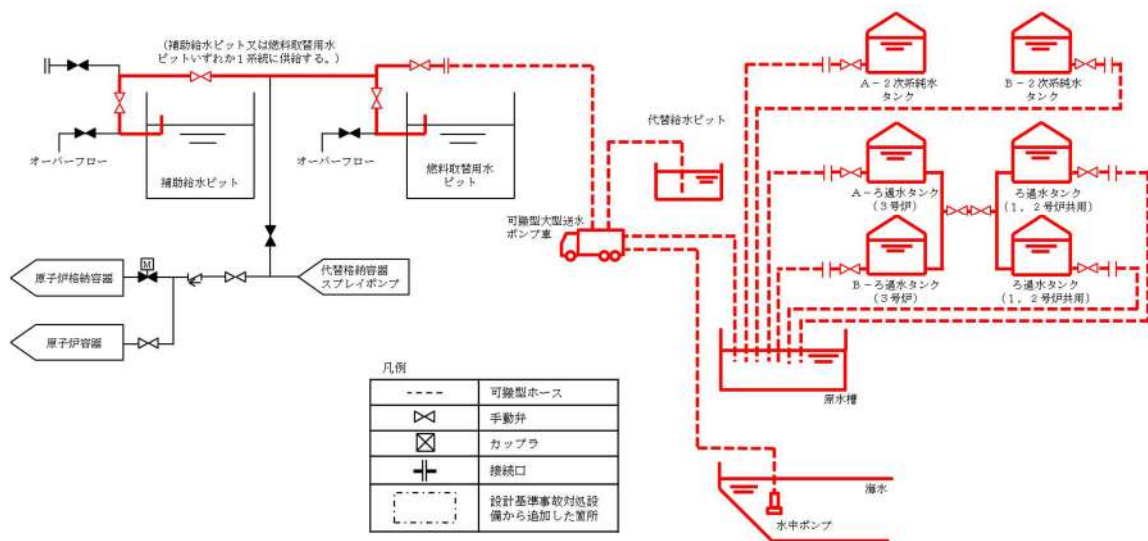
（補助給水ピット又は燃料取替用水ピットいずれか１系統に供給する。）

オーバーフロー

補助給水ピット

オーバーフロー

燃料取替用水ピット

代替給水ピット

可搬型大型送水ポンプ車

A－２次系純水タンク

B－２次系純水タンク

A－ろ過水タンク（３号炉）

ろ過水タンク（１，２号炉共用）

B－ろ過水タンク（３号炉）

ろ過水タンク（１，２号炉共用）

原水槽

M

原子炉格納容器

代替格納容器スプレイポンプ

原子炉容器

凡例

| | |
|---|---|
| - - - - | 可搬型ホース |
| ⋈ | 手動弁 |
| ⊠ | カップラ |
| ⊣⊢ | 接続口 |
| ⬚ | 設計基準事故対処設備から追加した箇所 |

海水

水中ポンプ